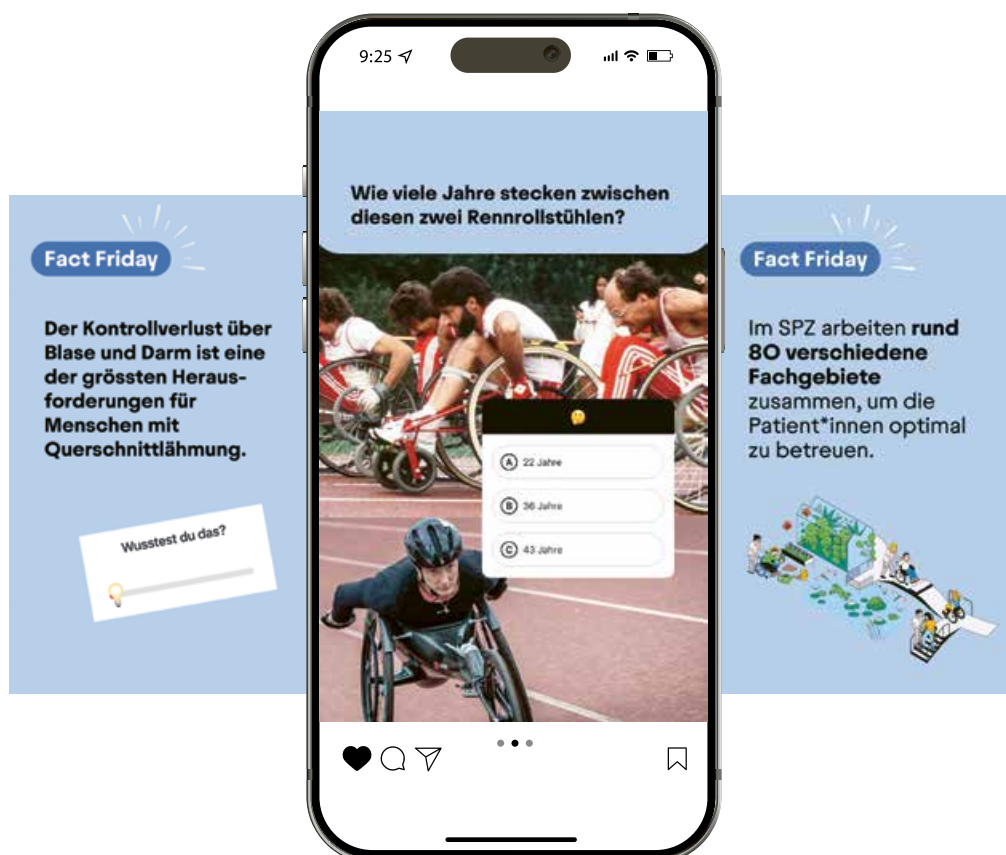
Fact Friday

Der Kontrollverlust über Blase und Darm ist eine der grössten Herausforderungen für Menschen mit Querschnittlähmung.

Wusstest du das?

9:25

Wie viele Jahre stecken zwischen diesen zwei Rennrollstühlen?

A 22 Jahre

B 36 Jahre

C 43 Jahre

Fact Friday

Im SPZ arbeiten rund 80 verschiedene Fachgebiete zusammen, um die Patient*innen optimal zu betreuen.